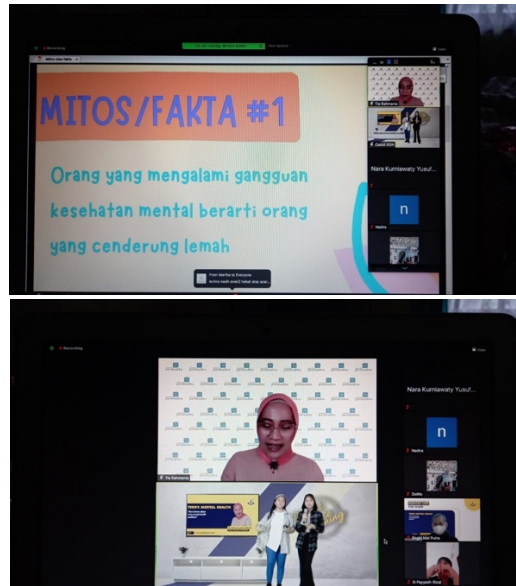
MITOS/FAKTA #1

Orang yang mengalami gangguan kesehatan mental berarti orang yang cenderung lemah

Nara Kurniawaty Yusuf...

n

Nadira

Recording

Nara Kurniawaty Yusuf...

n

Nadira

TODAY'S MENTAL HEALTH